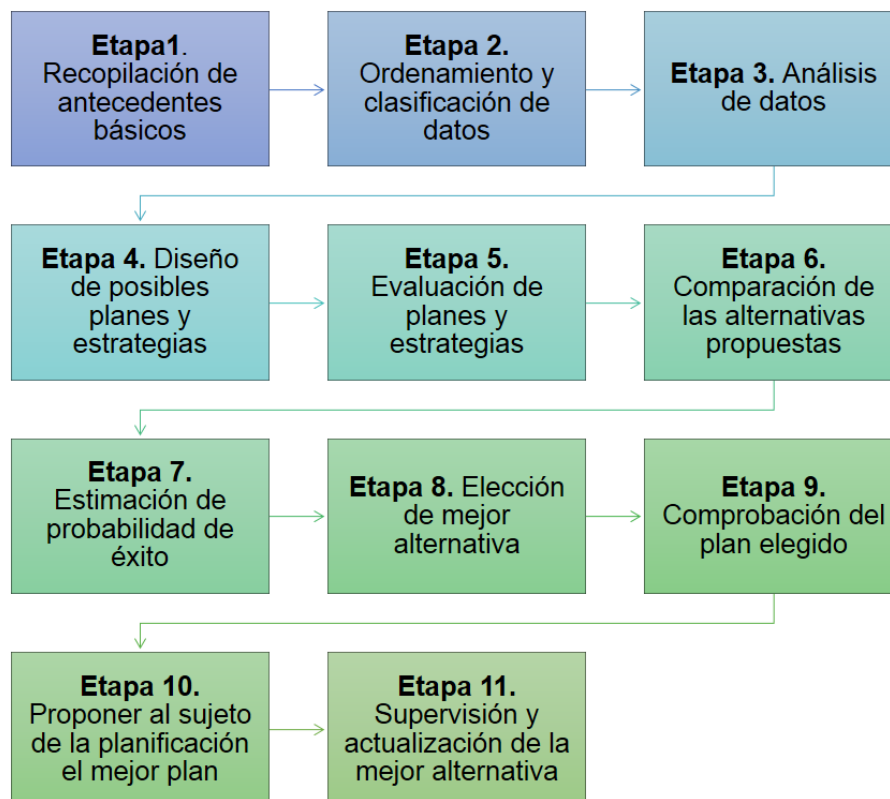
**Etapa1**. Recopilación de antecedentes básicos

**Etapa 2.** Ordenamiento y clasificación de datos

**Etapa 3.** Análisis de datos

**Etapa 4.** Diseño de posibles planes y estrategias

**Etapa 5.** Evaluación de planes y estrategias

**Etapa 6.** Comparación de las alternativas propuestas

**Etapa 7.** Estimación de probabilidad de éxito

**Etapa 8.** Elección de mejor alternativa

**Etapa 9.** Comprobación del plan elegido

**Etapa 10.** Proponer al sujeto de la planificación el mejor plan

**Etapa 11.** Supervisión y actualización de la mejor alternativa